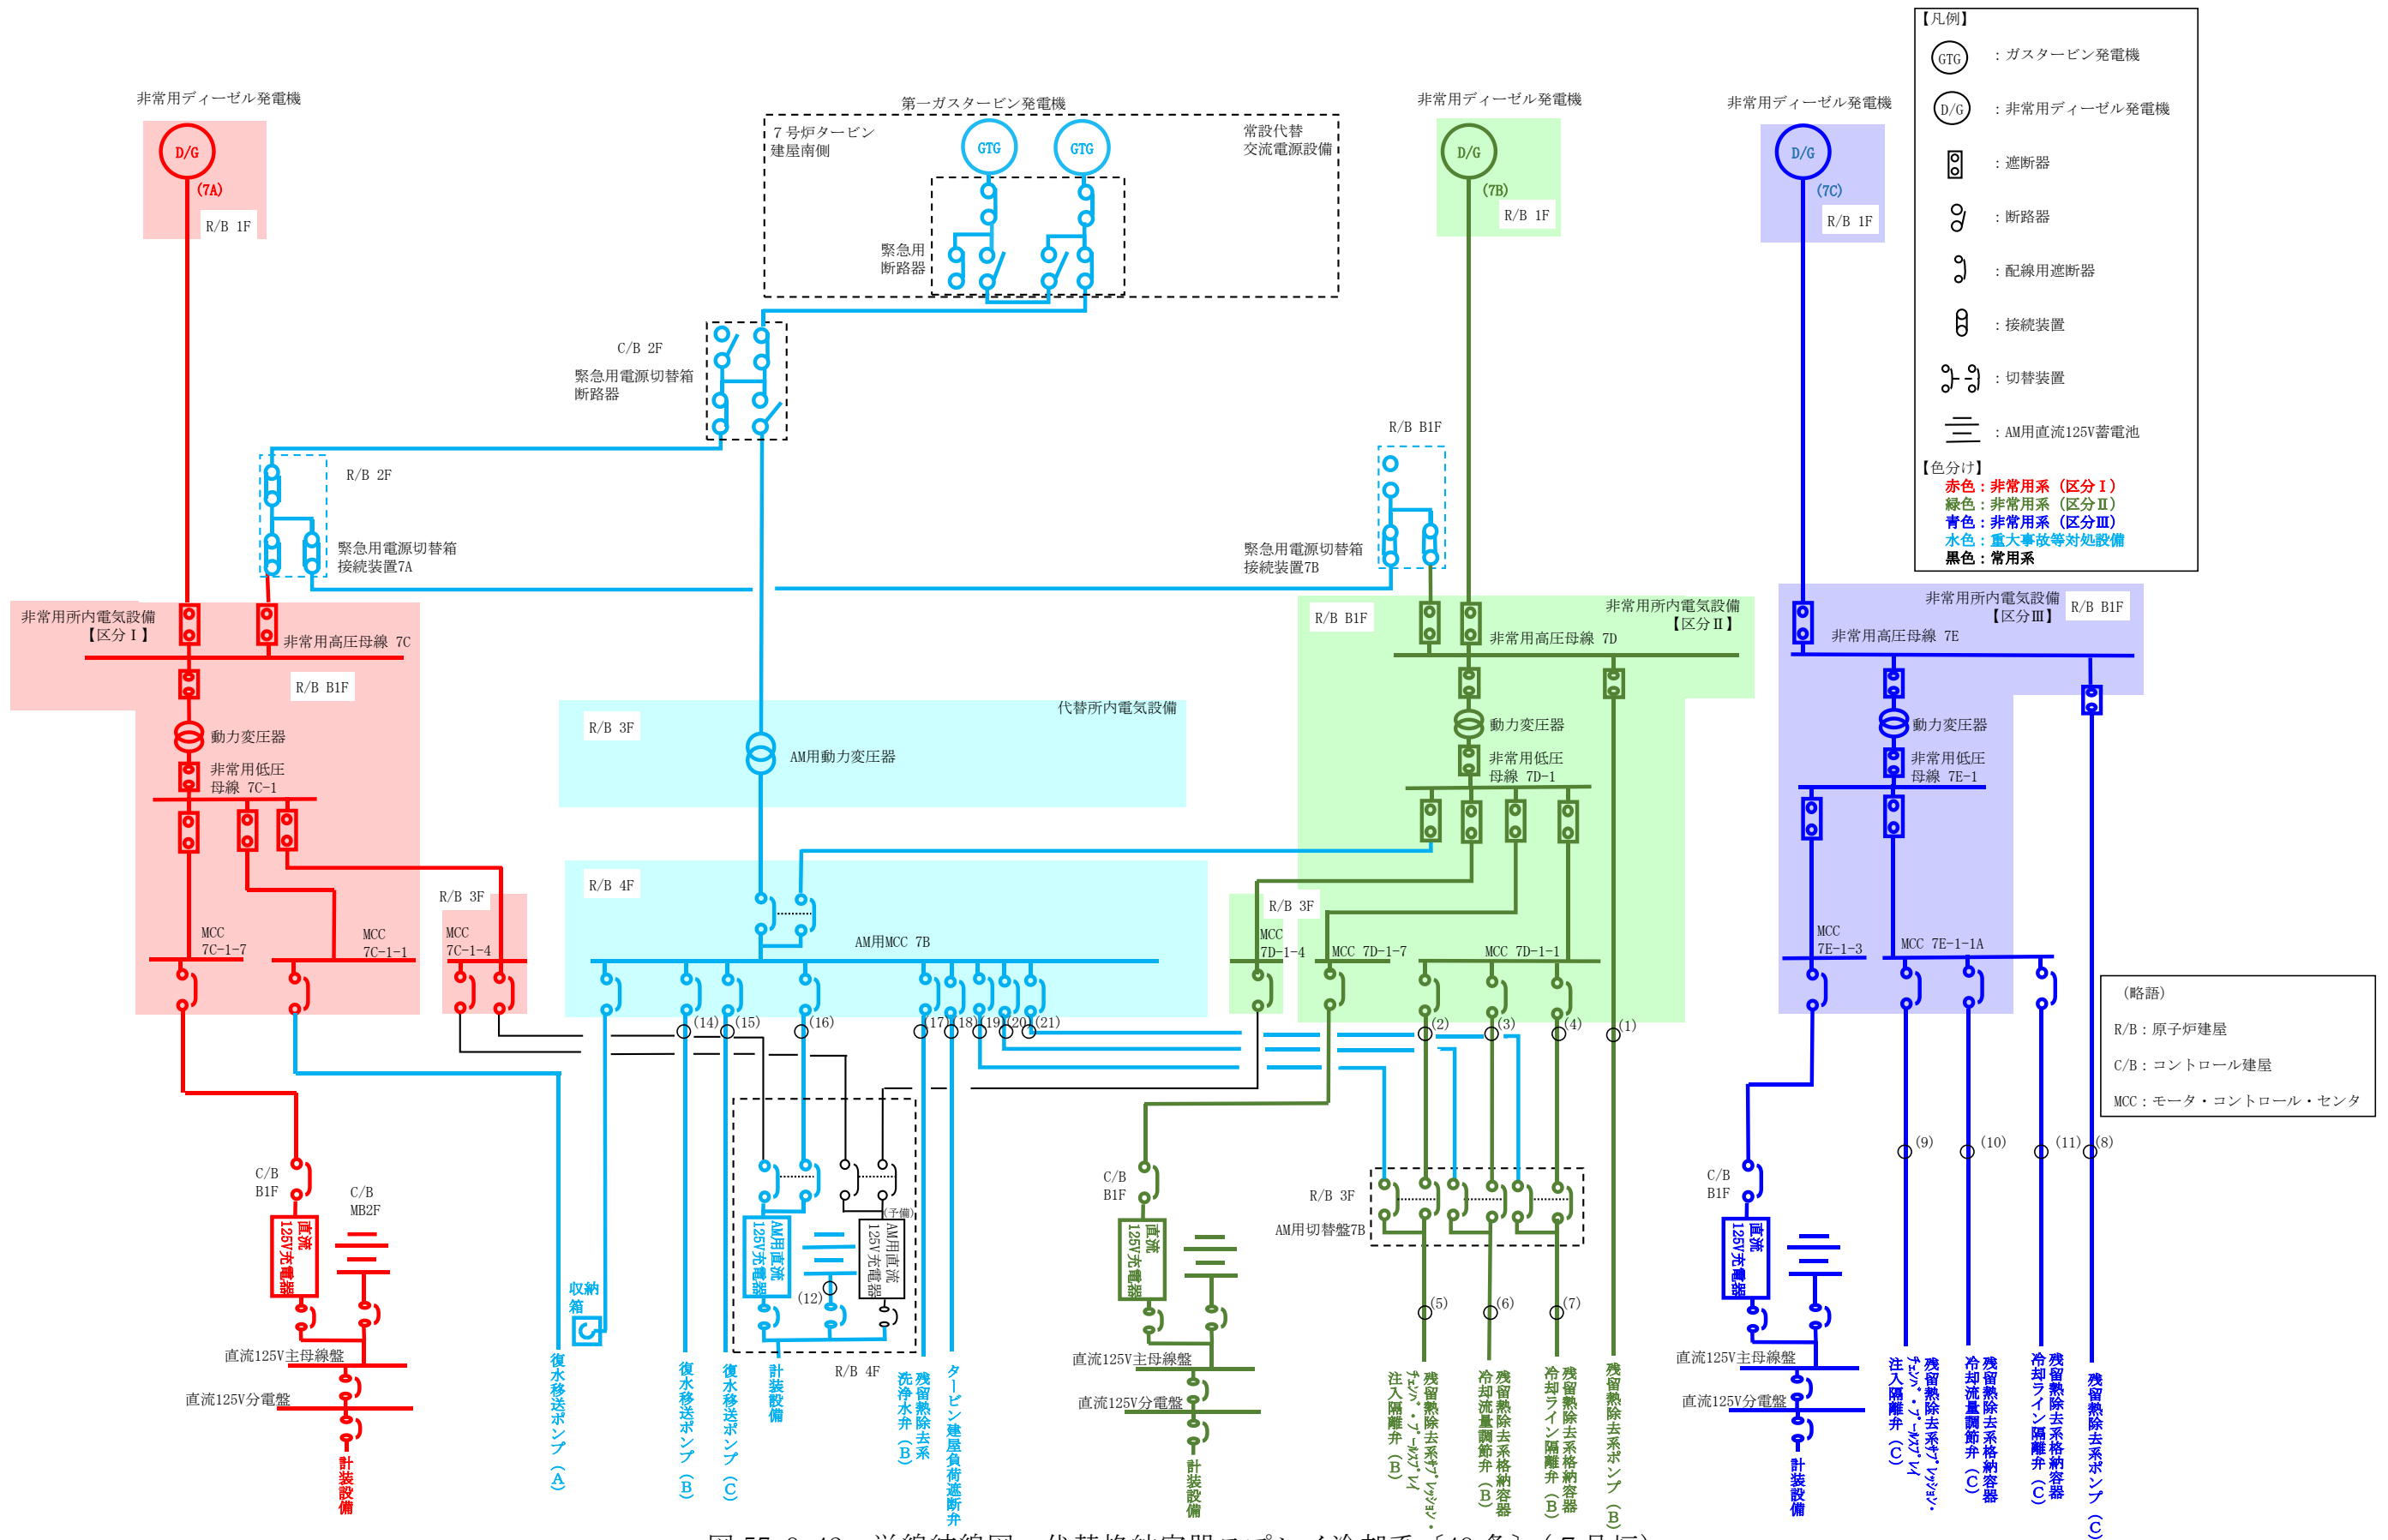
【凡例】
GTG ：ガスタービン発電機
D/G ：非常用ディーゼル発電機
：遮断器
：断路器
：配線用遮断器
：接続装置
：切替装置
：AM用直流125V蓄電池
【色分け】
赤色：非常用系（区分Ⅰ）
緑色：非常用系（区分Ⅱ）
青色：非常用系（区分Ⅲ）
水色：重大事故等対処設備
黒色：常用系

非常用ディーゼル発電機
D/G
(7A)
R/B 1F

第一ガスタービン発電機
7号炉タービン建屋南側
GTG
GTG
常設代替交流電源設備
緊急用断路器

非常用ディーゼル発電機
D/G
(7B)
R/B 1F

非常用ディーゼル発電機
D/G
(7C)
R/B 1F

C/B 2F
緊急用電源切替箱断路器

R/B 2F
緊急用電源切替箱接続装置7A

R/B B1F
緊急用電源切替箱接続装置7B

非常用所内電気設備【区分Ⅰ】
非常用高圧母線 7C
R/B B1F
動力変圧器
非常用低圧母線 7C-1
MCC 7C-1-7
MCC 7C-1-1
R/B 3F
MCC 7C-1-4

代替所内電気設備
R/B 3F
AM用動力変圧器
R/B 4F
AM用MCC 7B

非常用所内電気設備【区分Ⅱ】
R/B B1F
非常用高圧母線 7D
動力変圧器
非常用低圧母線 7D-1
R/B 3F
MCC 7D-1-4
MCC 7D-1-7
MCC 7D-1-1

非常用所内電気設備【区分Ⅲ】
R/B B1F
非常用高圧母線 7E
動力変圧器
非常用低圧母線 7E-1
MCC 7E-1-3
MCC 7E-1-1A

(略語)
R/B：原子炉建屋
C/B：コントロール建屋
MCC：モータ・コントロール・センタ

(14) (15) (16) (17) (18) (19) (20) (21) (2) (3) (4) (1) (9) (10) (11) (8) (12) (5) (6) (7)

C/B B1F
直流125V充電器
C/B MB2F
直流125V主母線盤
直流125V分電盤
計装設備

収納箱
復水移送ポンプ(A)
復水移送ポンプ(B)
復水移送ポンプ(C)
AM用直流125V充電器
(予備) AM用直流125V充電器
計装設備
R/B 4F
残留熱除去系洗浄水弁(B)
タービン建屋負荷遮断弁

C/B B1F
直流125V充電器
直流125V主母線盤
直流125V分電盤
計装設備
R/B 3F
AM用切替盤7B
残留熱除去系ギャラリー・プールスプレイ注入隔離弁(B)
残留熱除去系格納容器冷却流量調節弁(B)
残留熱除去系格納容器冷却ライン隔離弁(B)
残留熱除去系ポンプ(B)

C/B B1F
直流125V充電器
直流125V主母線盤
直流125V分電盤
計装設備
残留熱除去系ギャラリー・プールスプレイ注入隔離弁(C)
残留熱除去系格納容器冷却流量調節弁(C)
残留熱除去系格納容器冷却ライン隔離弁(C)
残留熱除去系ポンプ(C)

図 57-2-12 単線結線図 代替格納容器スプレイ冷却系（40条）（7号炉）